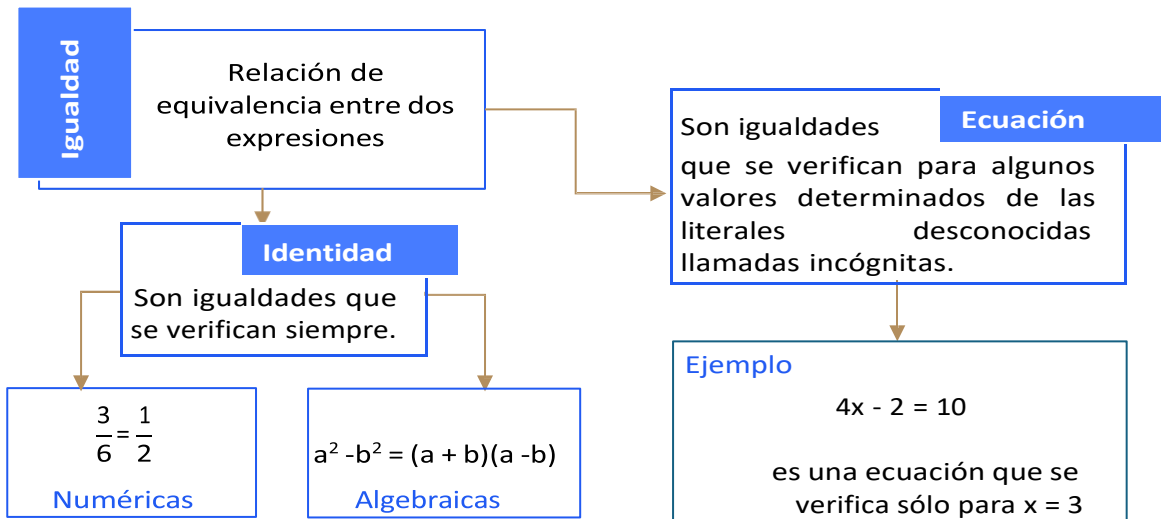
Igualdad

Relación de equivalencia entre dos expresiones

Identidad

Son igualdades que se verifican siempre.

$\frac{3}{6} = \frac{1}{2}$

Numéricas

$a^2 - b^2 = (a + b)(a - b)$

Algebraicas

Ecuación

Son igualdades que se verifican para algunos valores determinados de las literales desconocidas llamadas incógnitas.

Ejemplo

$4x - 2 = 10$

es una ecuación que se verifica sólo para $x = 3$